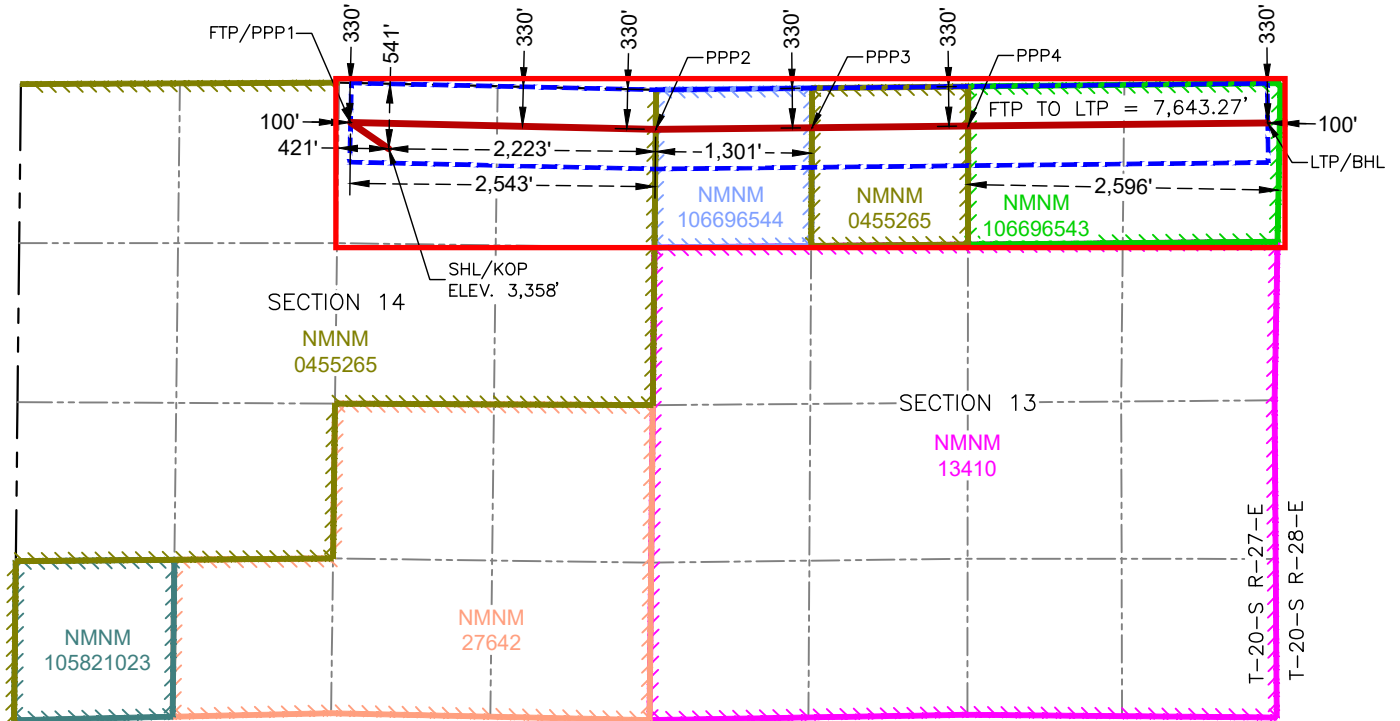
FTP/PPP1
330'
541'
330'
330'
PPP2
330'
PPP3
330'
PPP4
330'
100'
FTP TO LTP = 7,643.27'
100'
421'
2,223'
1,301'
LTP/BHL
2,543'
NMNM
106696544
NMNM
0455265
2,596'
NMNM
106696543
SHL/KOP
ELEV. 3,358'
SECTION 14
NMNM
0455265
SECTION 13
NMNM
13410
T-20-S R-27-E
T-20-S R-28-E
NMNM
27642
NMNM
105821023